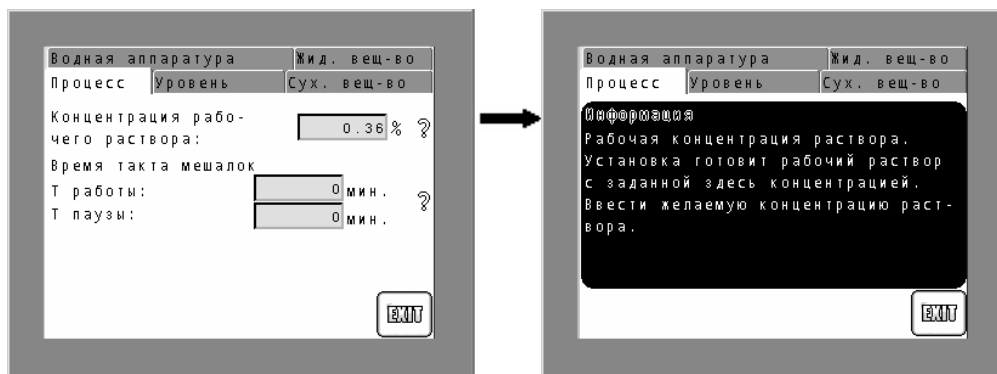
Водная аппаратура | Жид. вещ-во
Процесс | Уровень | Сух. вещ-во

Концентрация рабочего раствора: 0.36 % ?

Время такта мешалок
Т работы: 0 мин.
Т паузы: 0 мин. ?

EXIT

Водная аппаратура | Жид. вещ-во
Процесс | Уровень | Сух. вещ-во

Информация
Рабочая концентрация раствора. Установка готовит рабочий раствор с заданной здесь концентрацией. Ввести желаемую концентрацию раствора.

EXIT